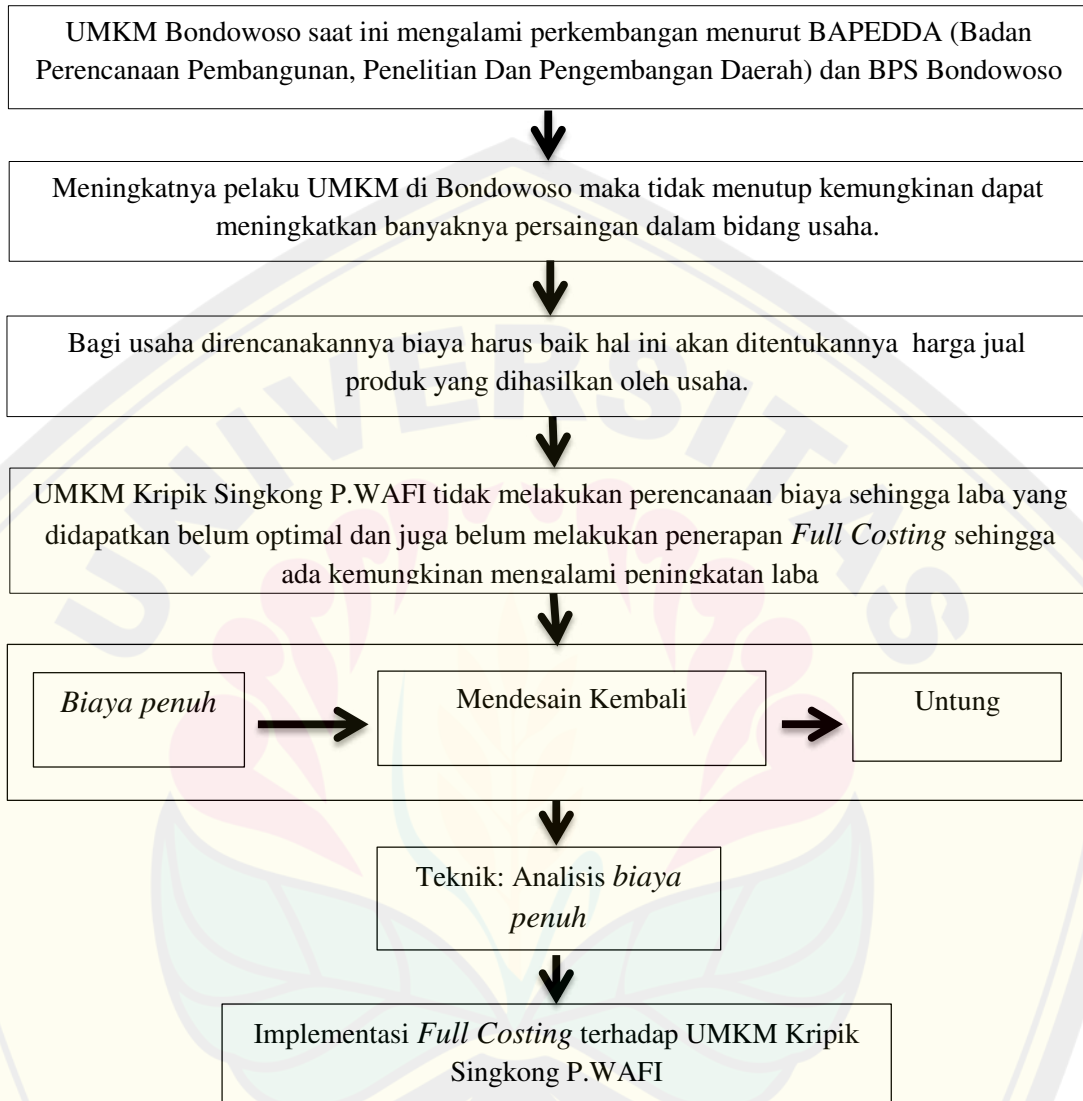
UMKM Bondowoso saat ini mengalami perkembangan menurut BAPEDDA (Badan Perencanaan Pembangunan, Penelitian Dan Pengembangan Daerah) dan BPS Bondowoso

Meningkatnya pelaku UMKM di Bondowoso maka tidak menutup kemungkinan dapat meningkatkan banyaknya persaingan dalam bidang usaha.

Bagi usaha direncanakannya biaya harus baik hal ini akan ditentukannya harga jual produk yang dihasilkan oleh usaha.

UMKM Kripik Singkong P.WAFI tidak melakukan perencanaan biaya sehingga laba yang didapatkan belum optimal dan juga belum melakukan penerapan *Full Costing* sehingga ada kemungkinan mengalami peningkatan laba

*Biaya penuh*

Mendesain Kembali

Untung

Teknik: Analisis *biaya penuh*

Implementasi *Full Costing* terhadap UMKM Kripik Singkong P.WAFI